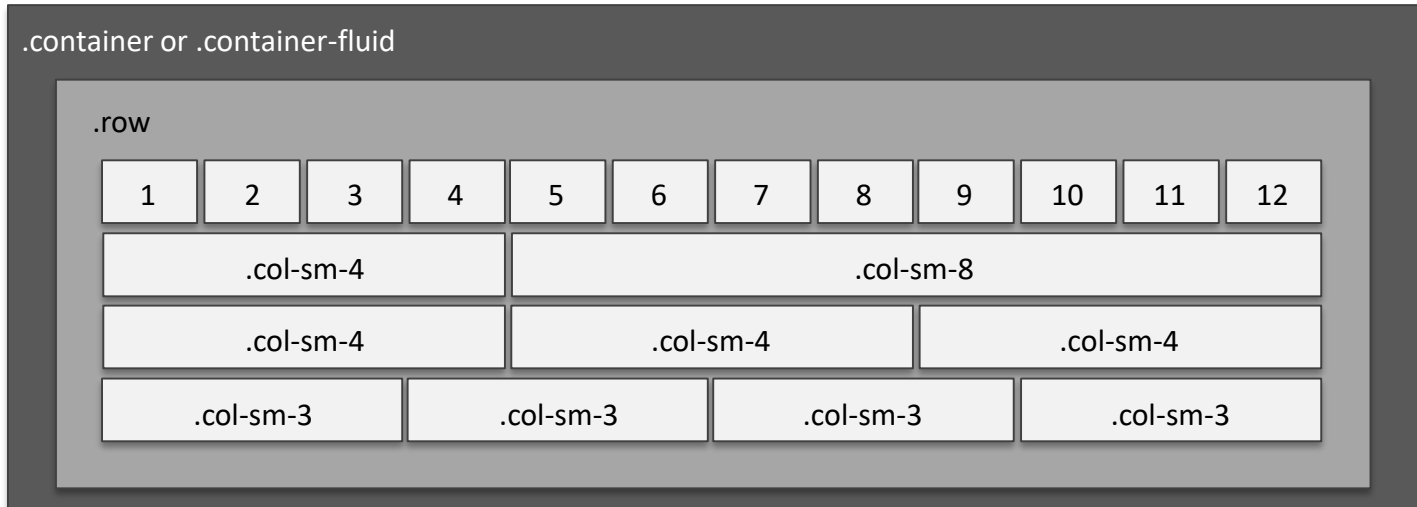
.container or .container-fluid

.row

| 1 | 2 | 3 | 4 | 5 | 6 | 7 | 8 | 9 | 10 | 11 | 12 |
|---|---|---|---|---|---|---|---|---|---|---|---|

.col-sm-4 .col-sm-8

.col-sm-4 .col-sm-4 .col-sm-4

.col-sm-3 .col-sm-3 .col-sm-3 .col-sm-3